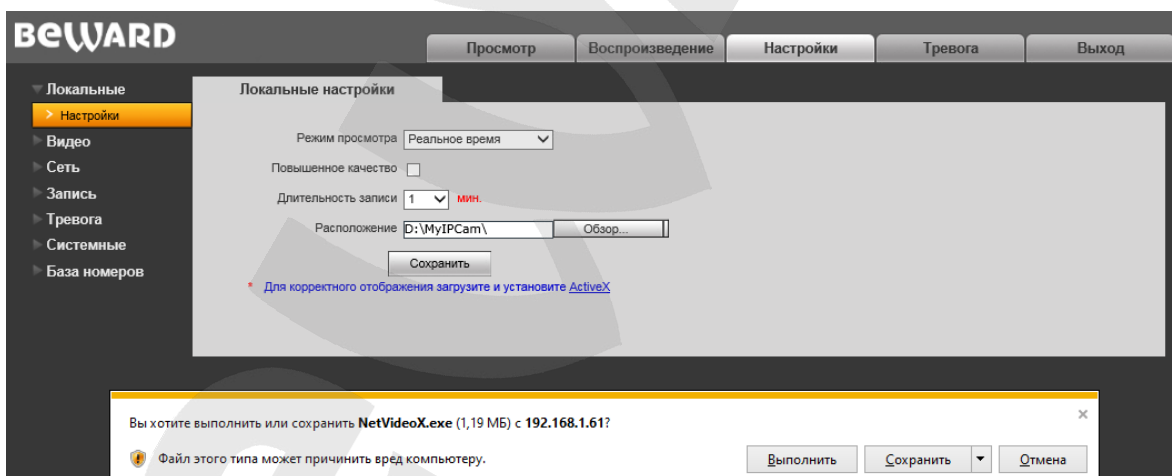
BEWARD

Просмотр Воспроизведение Настройки Тревога Выход

Локальные
Настройки
Видео
Сеть
Запись
Тревога
Системные
База номеров

Локальные настройки

Режим просмотра Реальное время

Повышенное качество

Длительность записи 1 мин.

Расположение D:\MyIPCam\ Обзор...

Сохранить

* Для корректного отображения загрузите и установите ActiveX

Вы хотите выполнить или сохранить NetVideoX.exe (1,19 МБ) с 192.168.1.61?

×

Файл этого типа может причинить вред компьютеру.

Выполнить Сохранить Отмена